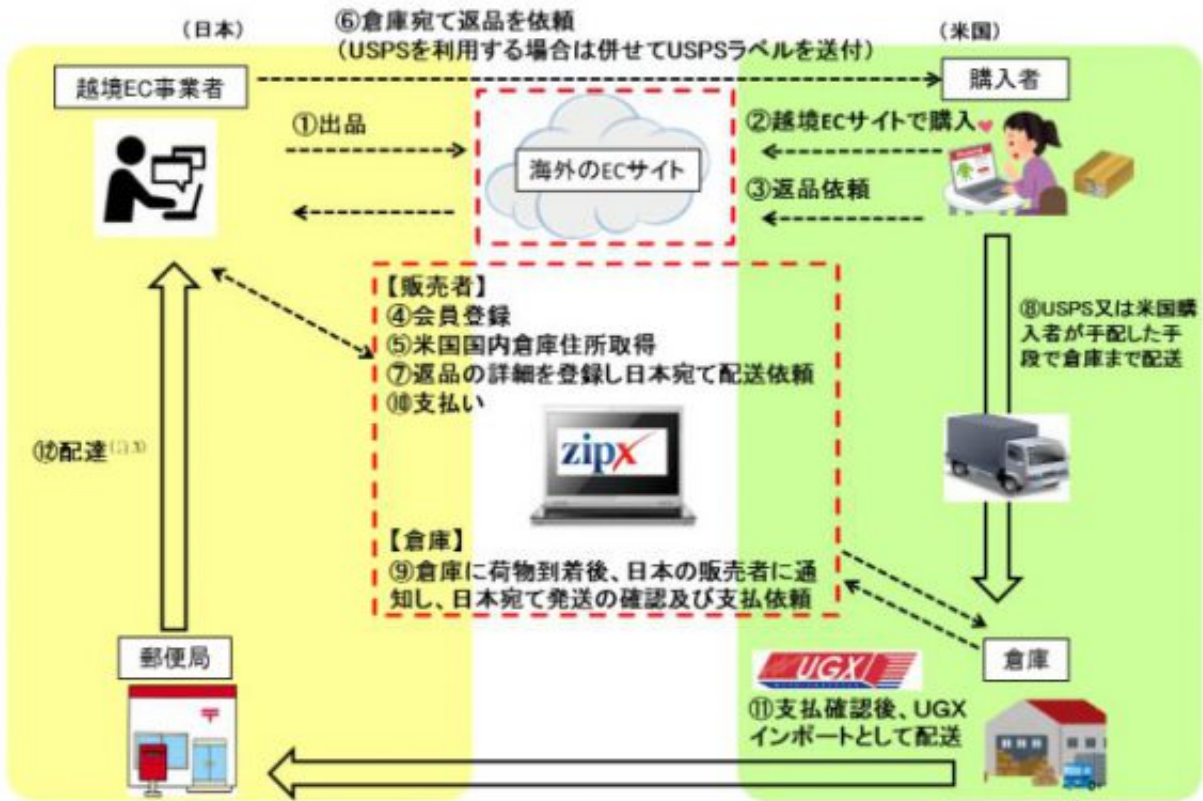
（日本）

⑥倉庫宛て返品を依頼
（USPSを利用する場合は併せてUSPSラベルを送付）

（米国）

越境EC事業者

購入者

①出品

海外のECサイト

②越境ECサイトで購入

③返品依頼

【販売者】
④会員登録
⑤米国国内倉庫住所取得
⑦返品の詳細を登録し日本宛て配送依頼
⑩支払い

⑧USPS又は米国購入者が手配した手段で倉庫まで配送

⑫配達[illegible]

zipx

【倉庫】
⑨倉庫に荷物到着後、日本の販売者に通知し、日本宛て発送の確認及び支払依頼

郵便局

UGX

倉庫

⑪支払確認後、UGXインポートとして配送